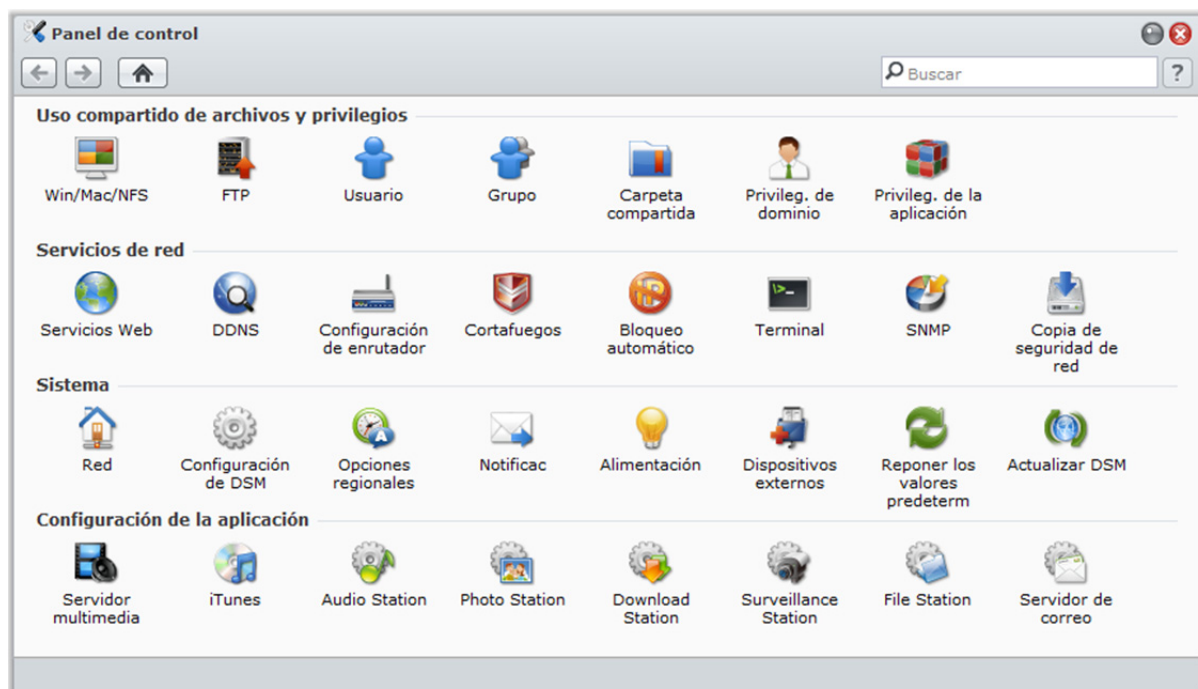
Panel de control

Buscar

?

Uso compartido de archivos y privilegios

Win/Mac/NFS
FTP
Usuario
Grupo
Carpeta compartida
Privileg. de dominio
Privileg. de la aplicación

Servicios de red

Servicios Web
DDNS
Configuración de enrutador
Cortafuegos
Bloqueo automático
Terminal
SNMP
Copia de seguridad de red

Sistema

Red
Configuración de DSM
Opciones regionales
Notificac
Alimentación
Dispositivos externos
Reponer los valores predeterm
Actualizar DSM

Configuración de la aplicación

Servidor multimedia
iTunes
Audio Station
Photo Station
Download Station
Surveillance Station
File Station
Servidor de correo